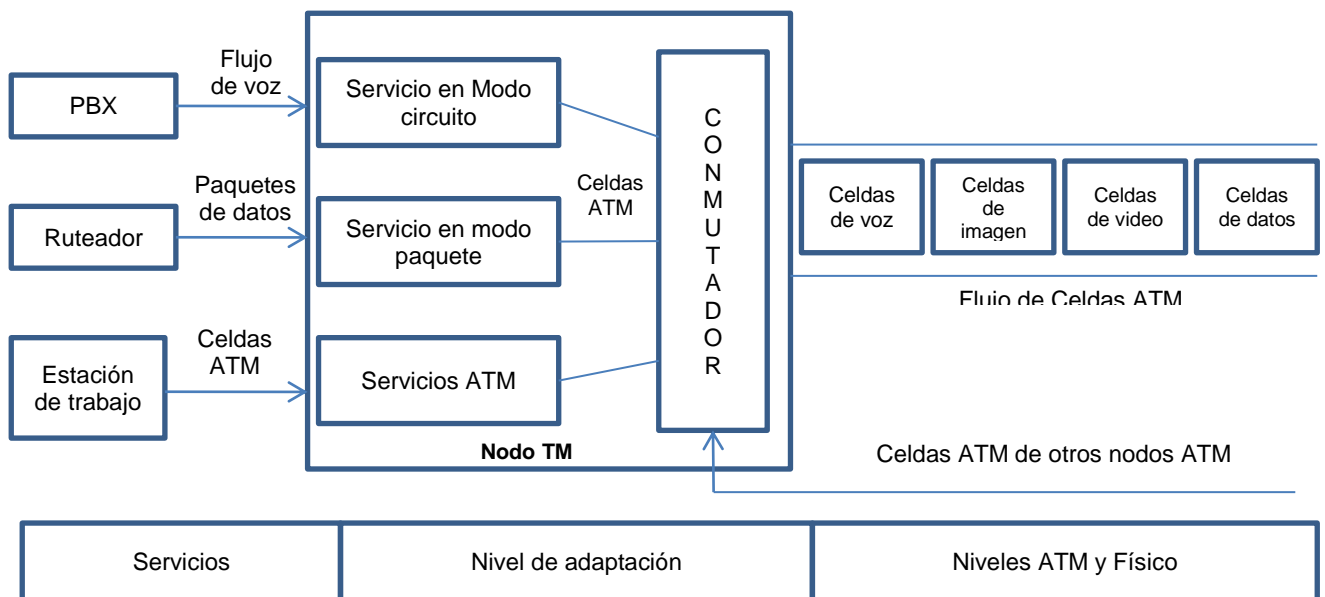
Flujo de voz

PBX

Servicio en Modo circuito

C O N M U T A D O R

Paquetes de datos

Ruteador

Celdas ATM

Servicio en modo paquete

Celdas de voz

Celdas de imagen

Celdas de video

Celdas de datos

Flujo de Celdas ATM

Celdas ATM

Estación de trabajo

Servicios ATM

Nodo TM

Celdas ATM de otros nodos ATM

| Servicios | Nivel de adaptación | Niveles ATM y Físico |
|---|---|---|